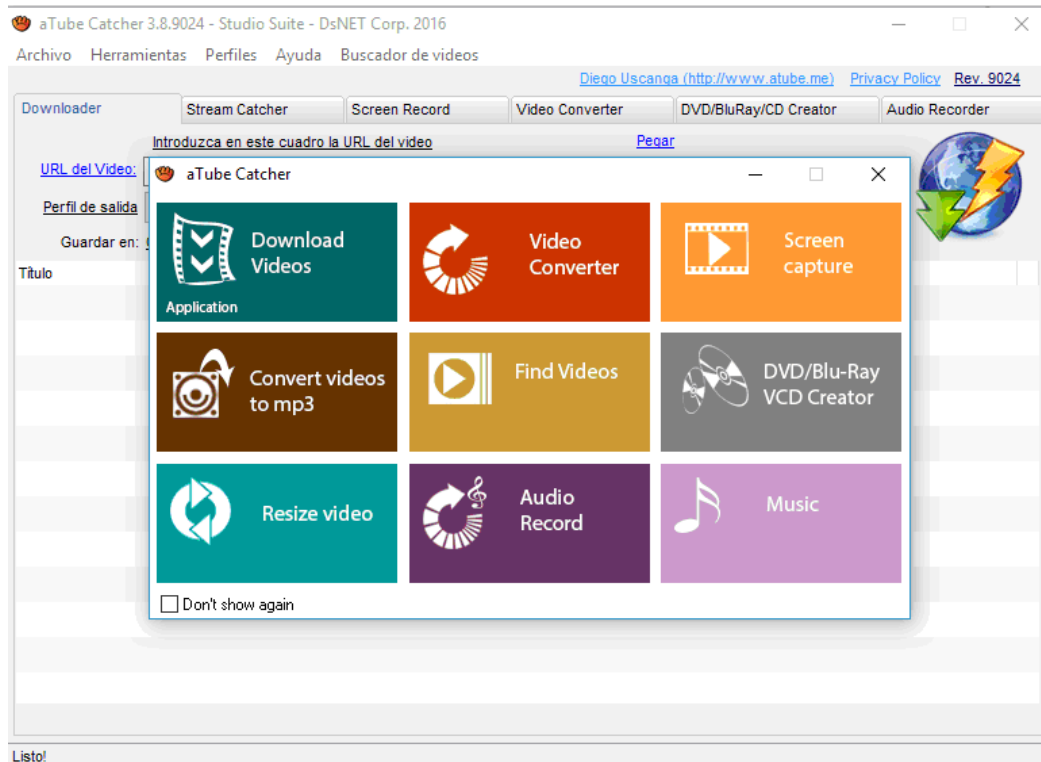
aTube Catcher 3.8.9024 - Studio Suite - DsNET Corp. 2016

Archivo Herramientas Perfiles Ayuda Buscador de videos

Diego Uscanga (http://www.atube.me) Privacy Policy Rev. 9024

Downloader | Stream Catcher | Screen Record | Video Converter | DVD/BluRay/CD Creator | Audio Recorder

Introduzca en este cuadro la URL del video Pegar

URL del Video:

Perfil de salida

Guardar en:

Título

aTube Catcher

Download Videos

Application

Video Converter

Screen capture

Convert videos to mp3

Find Videos

DVD/Blu-Ray VCD Creator

Resize video

Audio Record

Music

Don't show again

Listo!